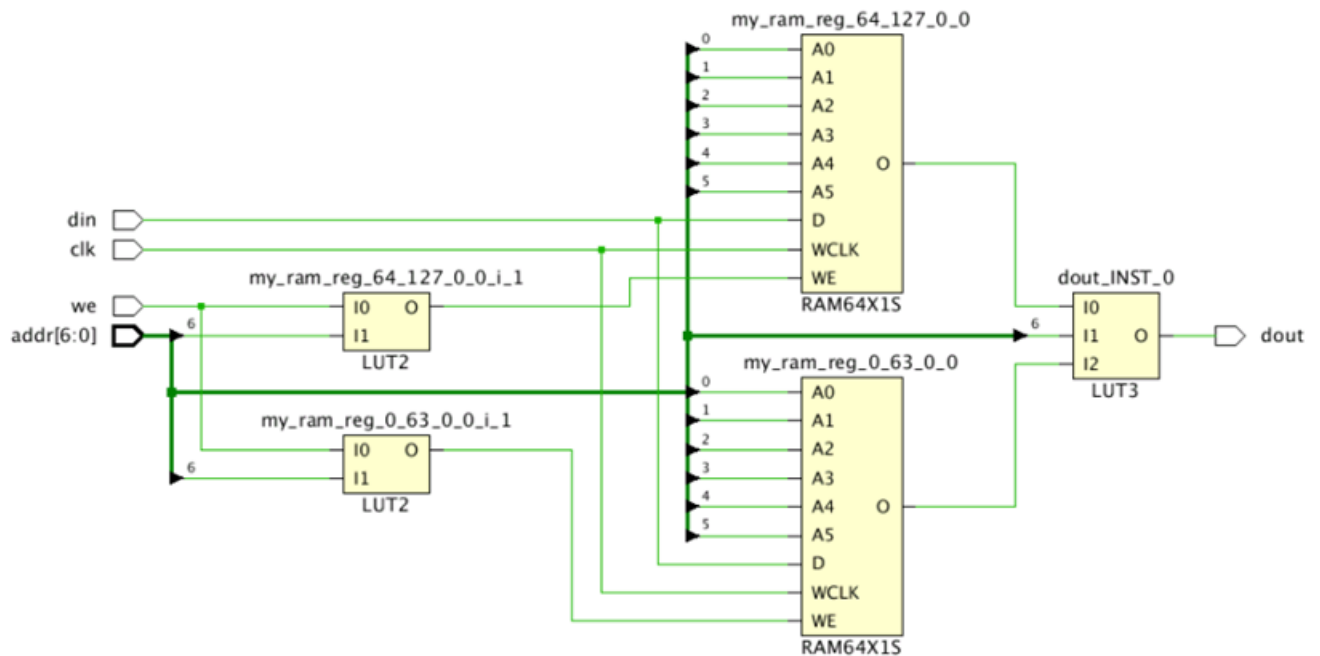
my_ram_reg_64_127_0_0

0
1
2
3
4
5

A0
A1
A2
A3
A4
A5
D
WCLK
WE

O

RAM64X1S

din
clk

my_ram_reg_64_127_0_0_i_1

we
addr[6:0]

6

I0
I1

O

LUT2

dout_INST_0

6

I0
I1
I2

O

LUT3

dout

my_ram_reg_0_63_0_0

0
1
2
3
4
5

A0
A1
A2
A3
A4
A5
D
WCLK
WE

O

RAM64X1S

my_ram_reg_0_63_0_0_i_1

6

I0
I1

O

LUT2